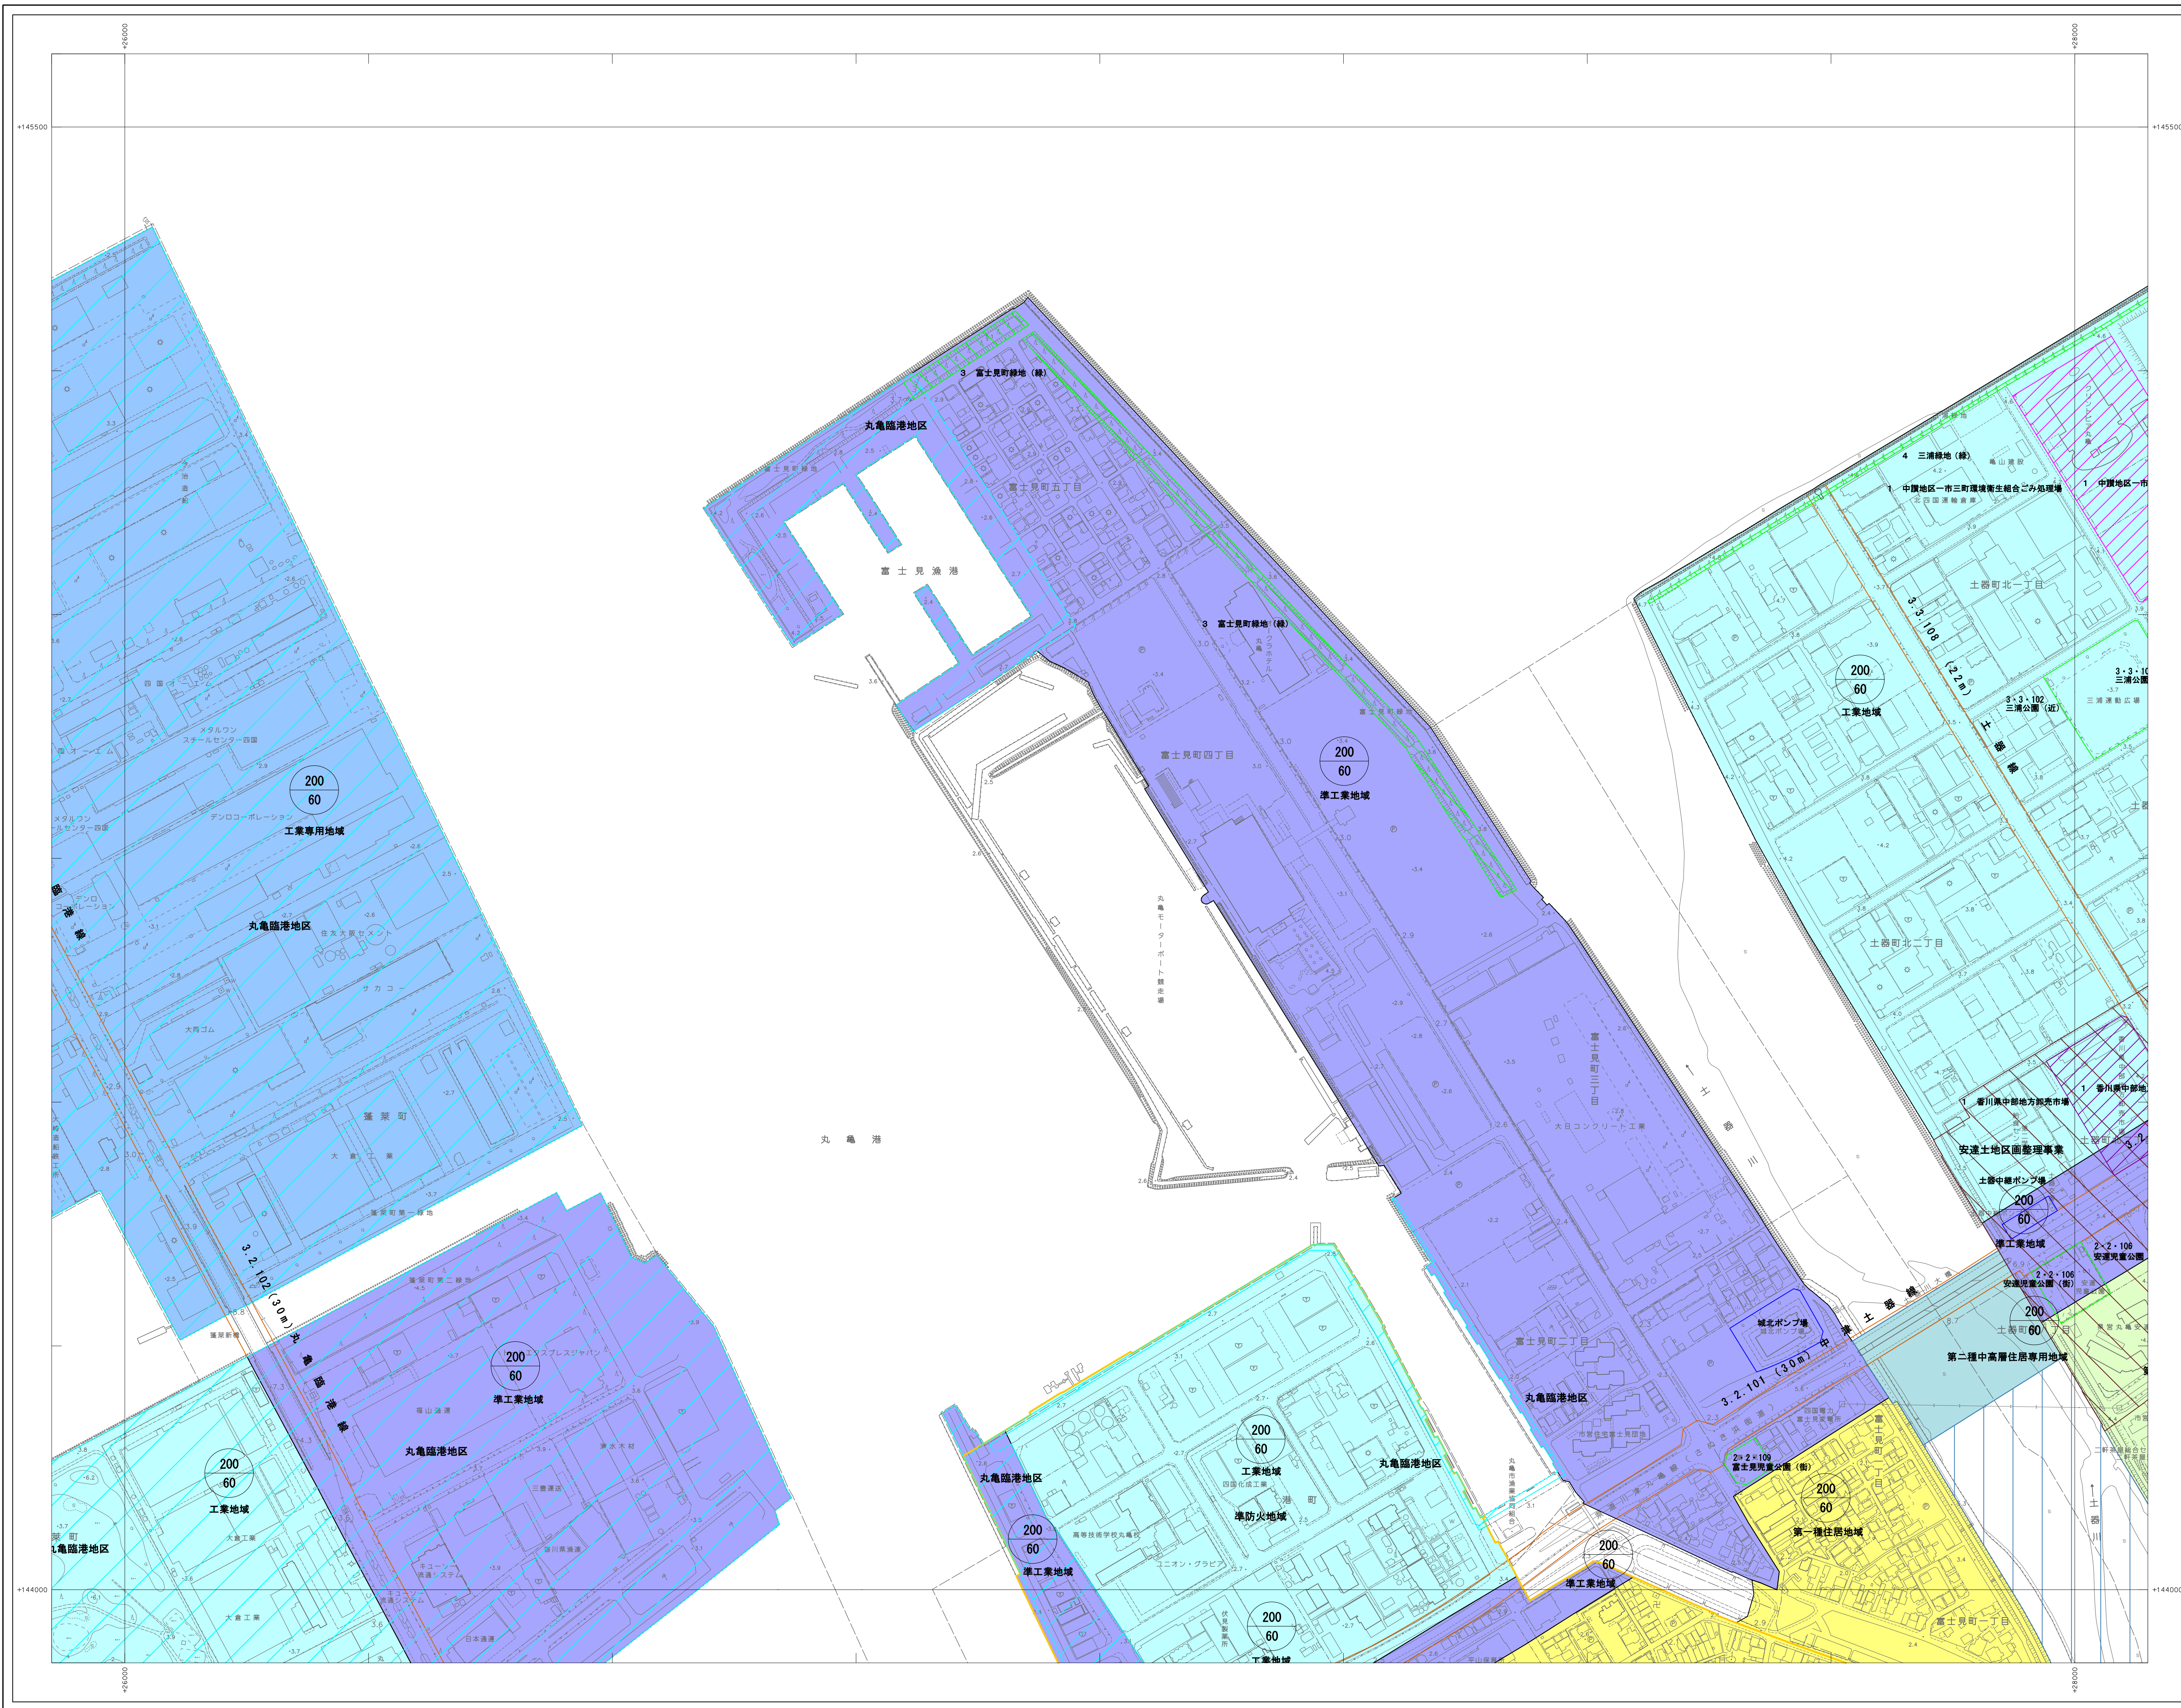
+26000
+28000
+145500
+145500
+144000
+144000

3 富士見町緑地（緑）
丸亀臨港地区
富士見町五丁目
富士見漁港
3 富士見町緑地（緑）
富士見町四丁目
200
60
準工業地域
丸亀モーターボート競走場
丸亀港
富士見町三丁目
大日コンクリート工業
富士見町二丁目
丸亀臨港地区
城北ポンプ場
3.2.101（30m）中津土器線
2・2・109
富士見児童公園（街）
200
60
第一種住居地域
富士見町一丁目

4 三浦緑地（緑）
1 中讃地区一市三町環境衛生組合ごみ処理場
1 中讃地区一市
土器町北一丁目
3.3.108（22m）土器線
200
60
工業地域
3・3・102
三浦公園（近）
3・3・10
三浦公園
土器町北二丁目
1 香川県中部地方卸売市場
1 香川県中部地
安達土地区画整理事業
土器中継ポンプ場
200
60
準工業地域
2・2・106
安達児童公園（街）
2・2・106
安達児童公園
200
60
土器町
第二種中高層住居専用地域
土器川

200
60
工業専用地域
丸亀臨港地区
蓬莱町
3.2.102（30m）丸亀臨港線
200
60
準工業地域
丸亀臨港地区
200
60
工業地域
丸亀臨港地区
200
60
工業地域
準防火地域
港町
丸亀臨港地区
丸亀臨港地区
200
60
準工業地域
200
60
工業地域
200
60
準工業地域